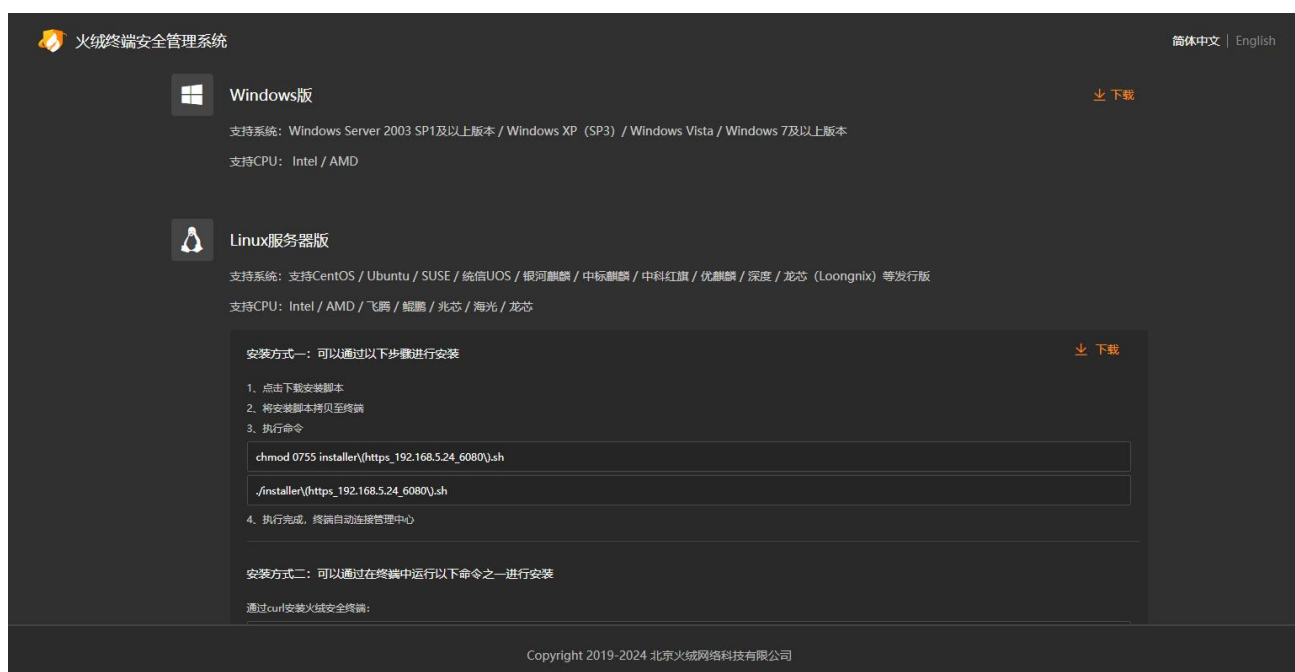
火绒终端安全管理系统

简体中文 | English

Windows版

下载

支持系统：Windows Server 2003 SP1及以上版本 / Windows XP（SP3）/ Windows Vista / Windows 7及以上版本

支持CPU：Intel / AMD

Linux服务器版

支持系统：支持CentOS / Ubuntu / SUSE / 統信UOS / 银河麒麟 / 中标麒麟 / 中科红旗 / 优麒麟 / 深度 / 龙芯（Loongnix）等发行版

支持CPU：Intel / AMD / 飞腾 / 鲲鹏 / 兆芯 / 海光 / 龙芯

安装方式一：可以通过以下步骤进行安装

下载

1、点击下载安装脚本
2、将安装脚本拷贝至终端
3、执行命令

chmod 0755 installer\(https_192.168.5.24_6080\).sh

./installer\(https_192.168.5.24_6080\).sh

4、执行完成，终端自动连接管理中心

安装方式二：可以通过在终端中运行以下命令之一进行安装

通过curl安装火绒安全终端：

Copyright 2019-2024 北京火绒网络科技有限公司